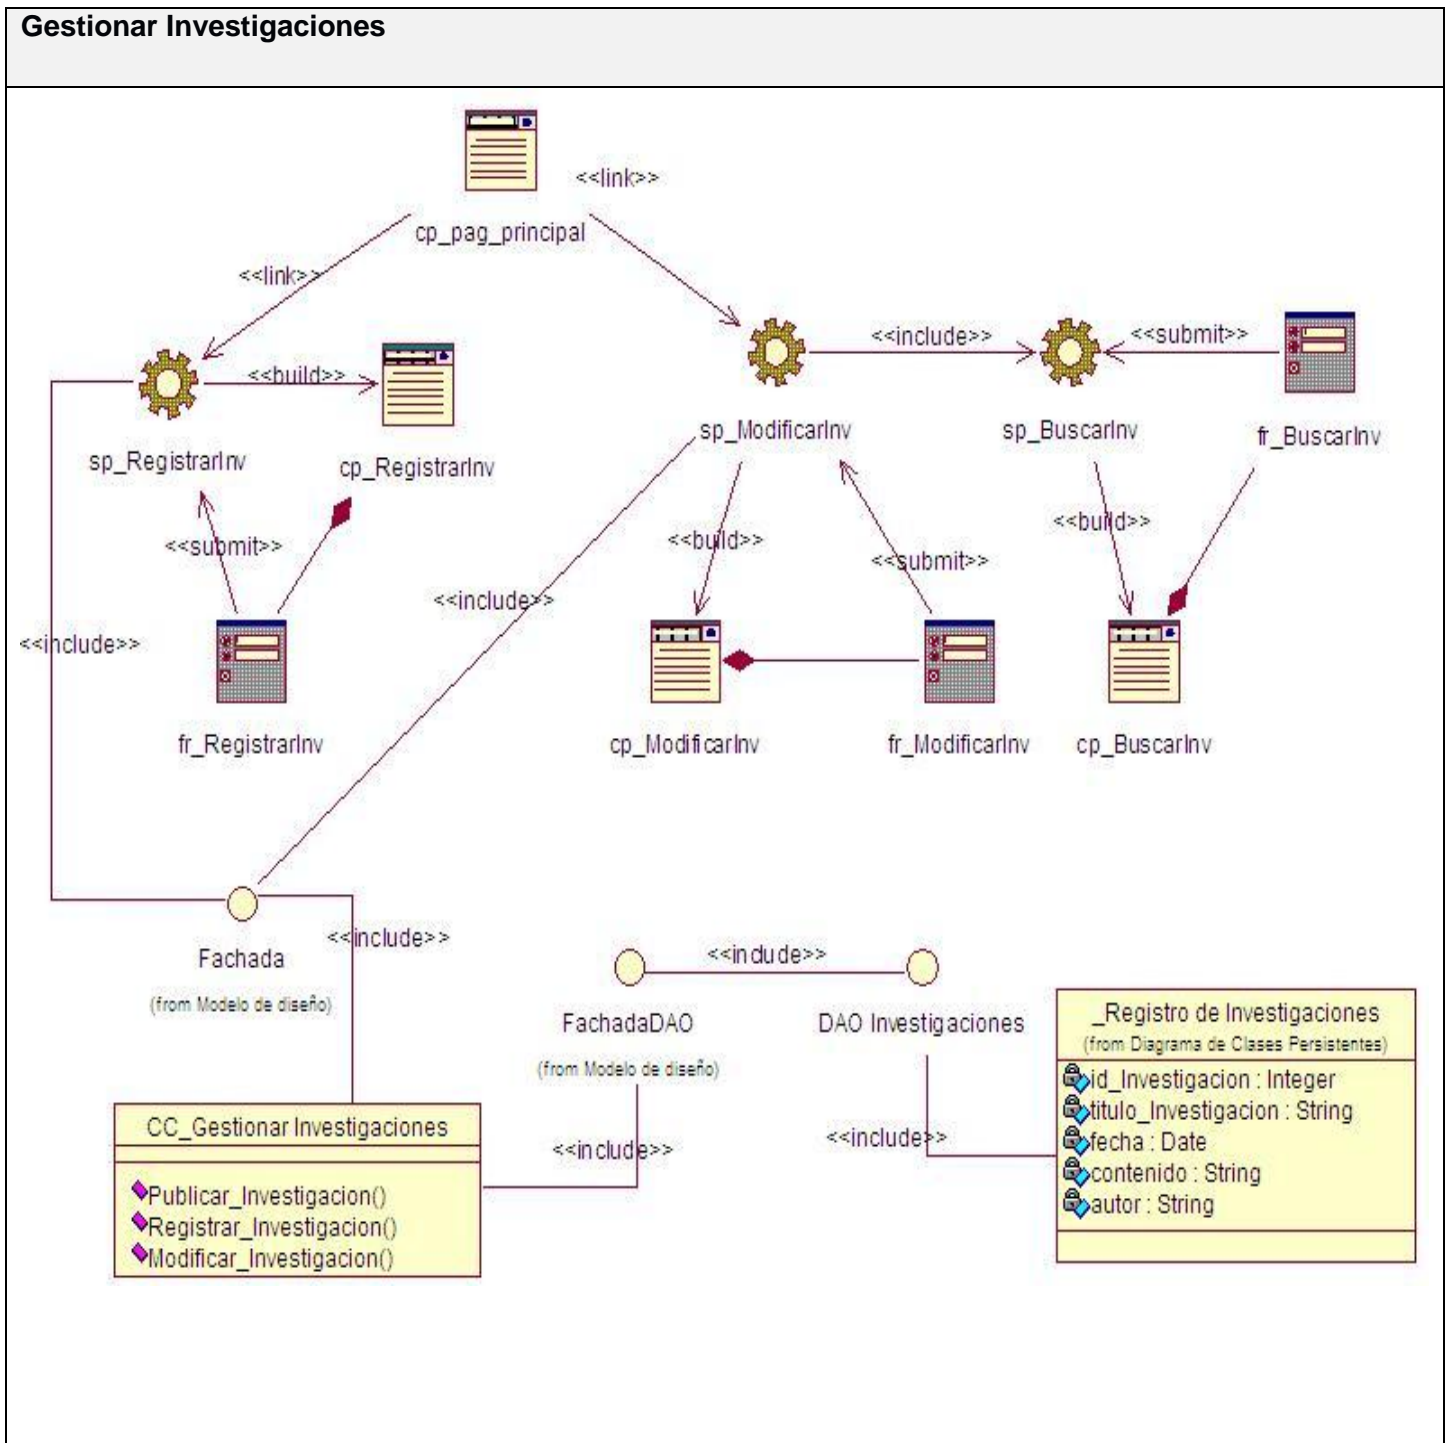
Gestionar Investigaciones

<<link>>

cp_pag_principal

<<link>>

<<build>>

sp_RegistrarInv

cp_RegistrarInv

<<include>>

<<submit>>

sp_ModificarInv

<<include>>

sp_BuscarInv

<<submit>>

fr_BuscarInv

<<build>>

<<submit>>

<<build>>

<<include>>

<<include>>

fr_RegistrarInv

cp_ModificarInv

fr_ModificarInv

cp_BuscarInv

Fachada
(from Modelo de diseño)

<<include>>

<<include>>

FachadaDAO
(from Modelo de diseño)

DAO Investigaciones

_Registro de Investigaciones
(from Diagrama de Clases Persistentes)

id_Investigacion : Integer
titulo_Investigacion : String
fecha : Date
contenido : String
autor : String

<<include>>

CC_Gestionar Investigaciones

<<include>>

Publicar_Investigacion()
Registrar_Investigacion()
Modificar_Investigacion()